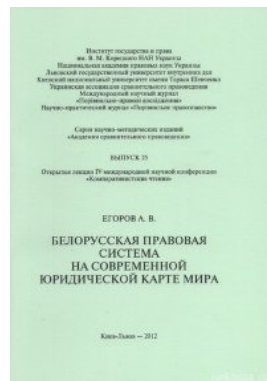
Институт государства и права им. В. М. Корецкого НАН Украины
Национальная академия правовых наук Украины
Львовский государственный университет внутренних дел
Киевский национальный университет имени Тараса Шевченко
Украинская ассоциация сравнительного правоведения
Международный научный журнал «Порівняльно-правові дослідження»
Научно-практический журнал «Порівняльне правознавство»

Серия научно-методических изданий «Академия сравнительного правоведения»

ВЫПУСК 25

Открытая лекция IV международной научной конференции «Компаративистские чтения»

ЕГОРОВ А. В.

БЕЛОРУССКАЯ ПРАВОВАЯ СИСТЕМА НА СОВРЕМЕННОЙ ЮРИДИЧЕСКОЙ КАРТЕ МИРА

Киев-Львов — 2012